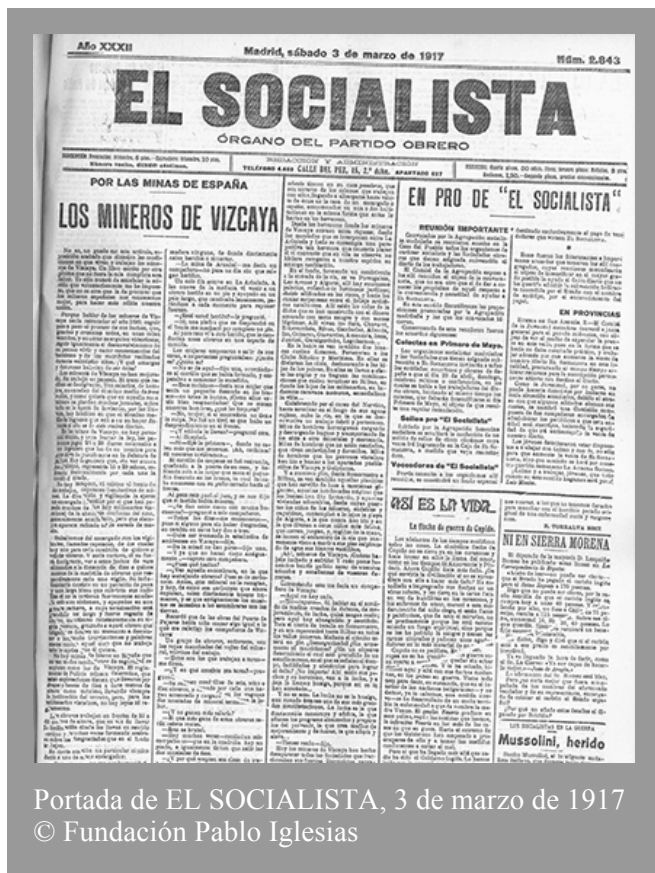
Año XXXII

Madrid, sábado 3 de marzo de 1917

Núm. 2.843

EL SOCIALISTA

ÓRGANO DEL PARTIDO OBRERO

REDACCIÓN Y ADMINISTRACIÓN

TELÉFONO 4.853 CALLE DEL PEZ, 25, 2.º dcha. APARTADO 437

POR LAS MINAS DE ESPAÑA

LOS MINEROS DE VIZCAYA

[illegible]

EN PRO DE "EL SOCIALISTA"

REUNIÓN IMPORTANTE

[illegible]

Colectas en Primero de Mayo.

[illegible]

Sellos pro "El Socialista"

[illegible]

Vendedores de "El Socialista"

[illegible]

EN PROVINCIAS

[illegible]

ASÍ ES LA VIDA

La lluvia de guerra de Capitán.

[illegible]

NI EN SIERRA MORENA

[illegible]

Mussolini, herido

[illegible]

Portada de EL SOCIALISTA, 3 de marzo de 1917
© Fundación Pablo Iglesias